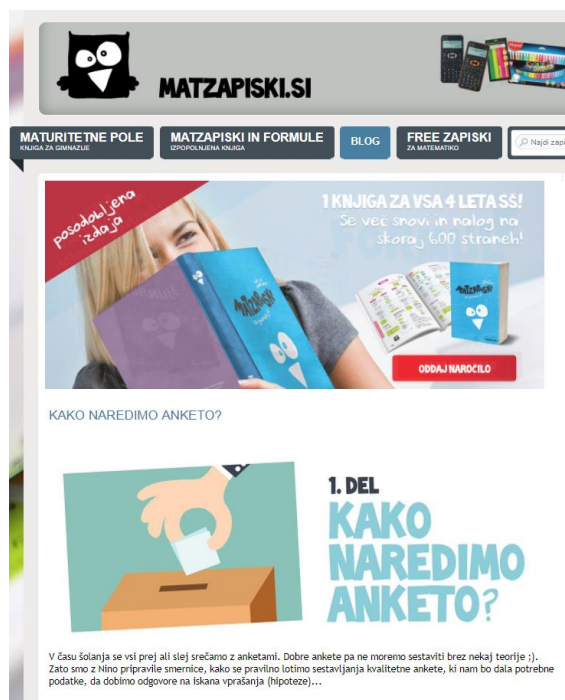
MATZAPISKI.SI

MATURITETNE POLE
KNJIGA ZA GIMNAZIJE

MATZAPISKI IN FORMULE
IZPOPOLNJENA KNJIGA

BLOG

FREE ZAPISKI
ZA MATEMATIKO

Najdi zapi

posodobljena izdaja

1 KNJIGA ZA VSA 4 LETA SŠ!
Še več snovi in nalog na skoraj 600 straneh!

MATZAPISKI

ODDAJ NAROČILO

KAKO NAREDIMO ANKETO?

1. DEL
KAKO NAREDIMO ANKETO?

V času šolanja se vsi prej ali slej srečamo z anketami. Dobre ankete pa ne moremo sestaviti brez nekaj teorije ;). Zato smo z Nino pripravile smernice, kako se pravilno lotimo sestavljanja kvalitetne ankete, ki nam bo dala potrebne podatke, da dobimo odgovore na iskana vprašanja (hipoteze)...